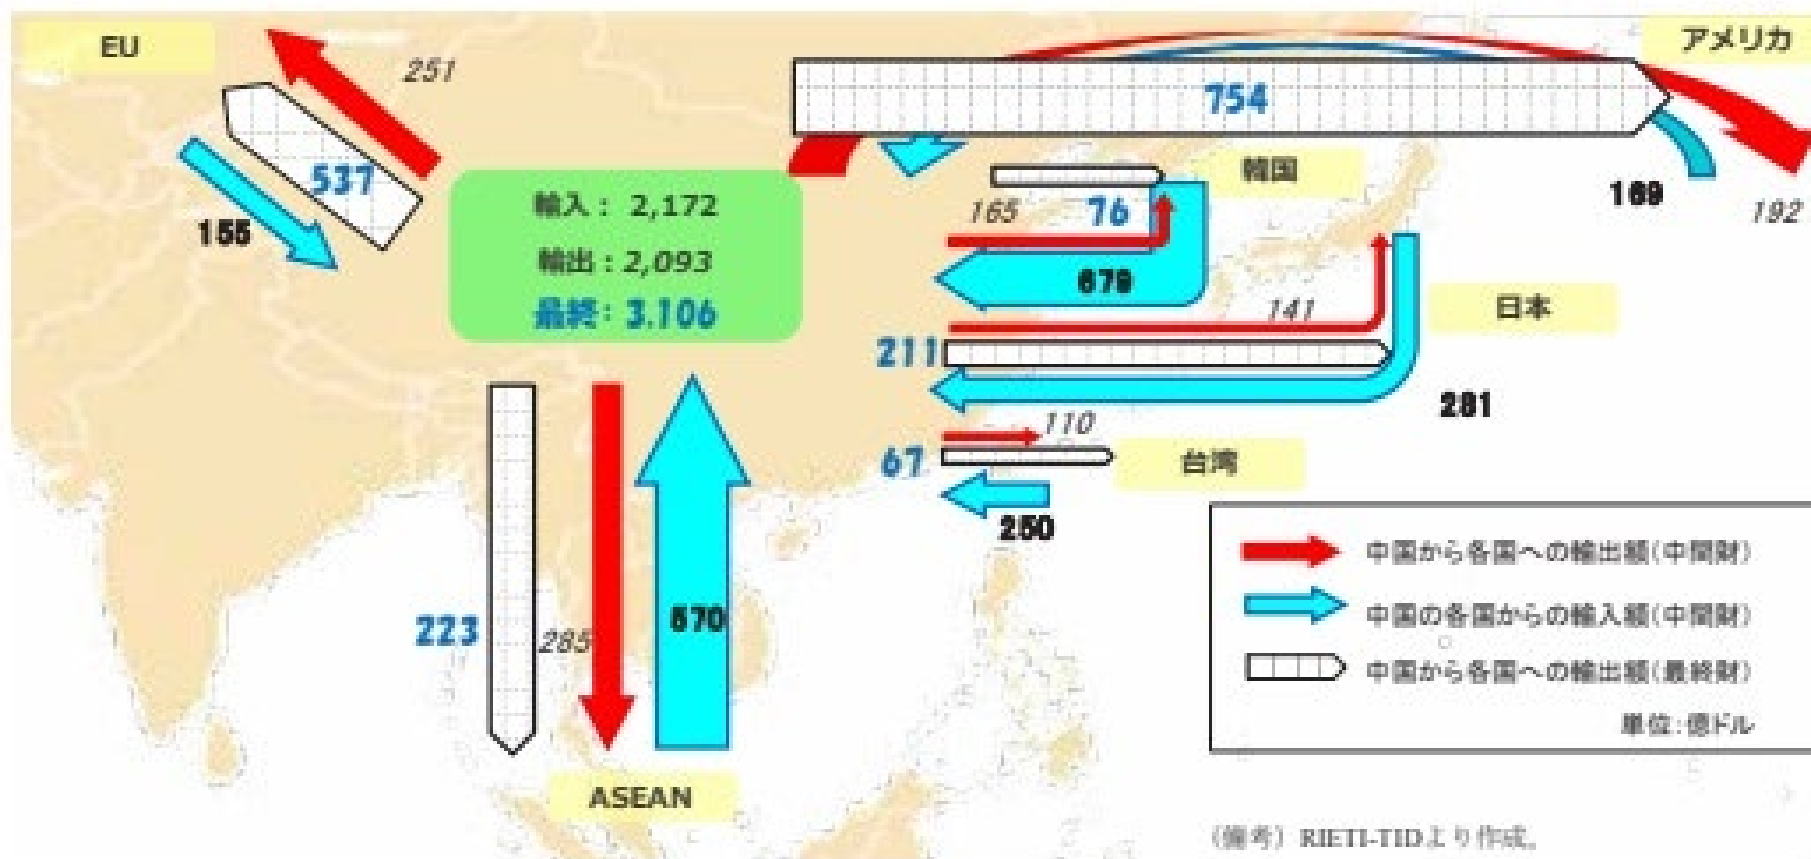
EU

251

537

155

輸入： 2,172

輸出：2,093

最終：3,106

アメリカ

754

169

192

韓国

165

76

679

日本

141

211

281

110

67

台湾

250

223

285

570

ASEAN

中国から各国への輸出額(中間財)

中国の各国からの輸入額(中間財)

中国から各国への輸出額(最終財)

単位:億ドル

(備考) RIETI-TIDより作成。